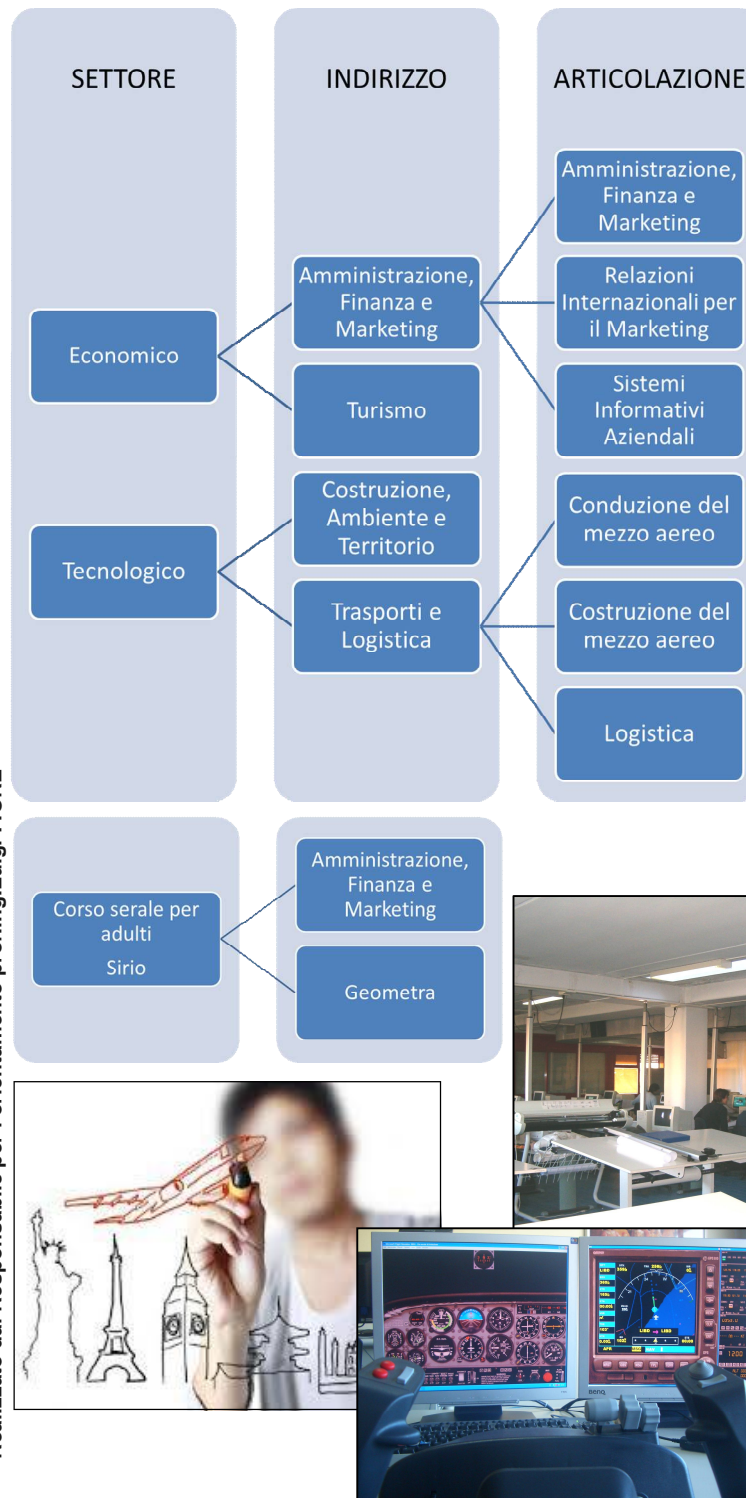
SETTORE

INDIRIZZO

ARTICOLAZIONE

Economico

Amministrazione, Finanza e Marketing

Turismo

Amministrazione, Finanza e Marketing

Relazioni Internazionali per il Marketing

Sistemi Informativi Aziendali

Tecnologico

Costruzione, Ambiente e Territorio

Trasporti e Logistica

Conduzione del mezzo aereo

Costruzione del mezzo aereo

Logistica

Corso serale per adulti
Sirio

Amministrazione, Finanza e Marketing

Geometra

Realizzato dal Responsabile per l'orientamento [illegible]